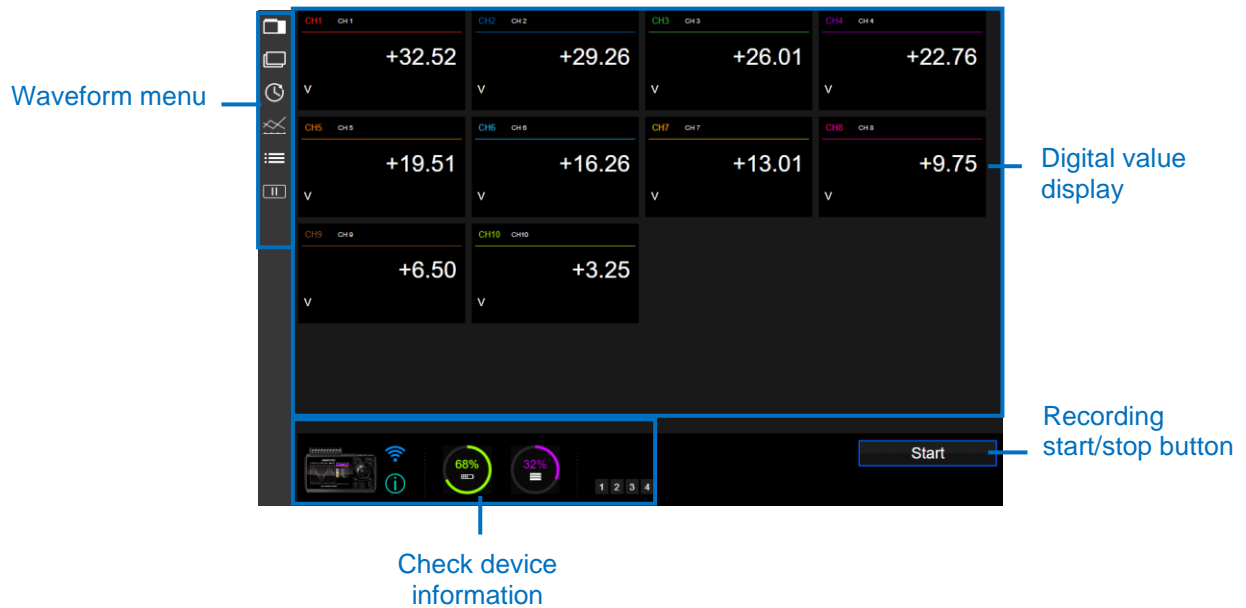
Waveform menu

CH1 CH 1
+32.52
V

CH2 CH 2
+29.26
V

CH3 CH 3
+26.01
V

CH4 CH 4
+22.76
V

CH5 CH 5
+19.51
V

CH6 CH 6
+16.26
V

CH7 CH 7
+13.01
V

CH8 CH 8
+9.75
V

CH9 CH 9
+6.50
V

CH10 CH10
+3.25
V

Digital value display

68%

32%

1 2 3 4

Start

Recording start/stop button

Check device information